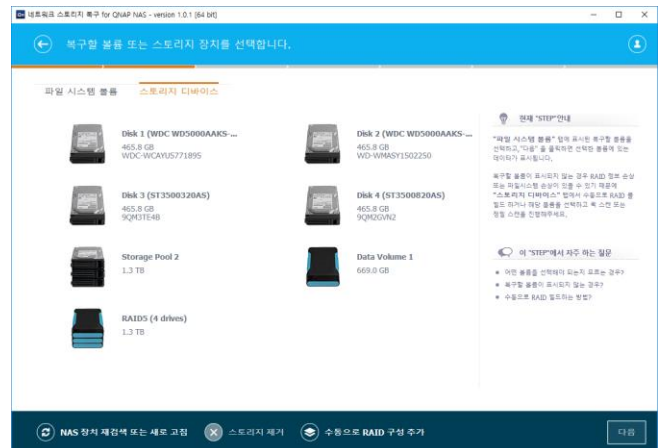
네트워크 스토리지 복구 for QNAP NAS - version 1.0.1 (64 bit)

복구할 볼륨 또는 스토리지 장치를 선택합니다.

파일 시스템 볼륨

스토리지 디바이스

Disk 1 (WDC WD5000AAKS-...
465.8 GB
WDC-WCAYU5771895

Disk 2 (WDC WD5000AAKS-...
465.8 GB
WD-WMASY1502250

Disk 3 (ST3500320AS)
465.8 GB
9QM3TE4B

Disk 4 (ST3500820AS)
465.8 GB
9QM2GVN2

Storage Pool 2
1.3 TB

Data Volume 1
669.0 GB

RAID5 (4 drives)
1.3 TB

현재 "STEP"안내

"파일 시스템 볼륨" 탭에 표시된 복구할 볼륨을 선택하고, "다음" 을 클릭하면 선택한 볼륨에 있는 데이터가 표시됩니다.

복구할 볼륨이 표시되지 않는 경우 RAID 정보 손상 또는 파일시스템 손상이 있을 수 있기 때문에 "스토리지 디바이스" 탭에서 수동으로 RAID 를 빌드 하거나 해당 볼륨을 선택하고 복 스캔 또는 정밀 스캔을 진행하세요.

이 "STEP"에서 자주 하는 질문

어떤 볼륨을 선택해야 되는지 모르는 경우?
복구할 볼륨이 표시되지 않는 경우?
수동으로 RAID 빌드하는 방법?

NAS 장치 재검색 또는 새로 고침

스토리지 제거

수동으로 RAID 구성 추가

다음